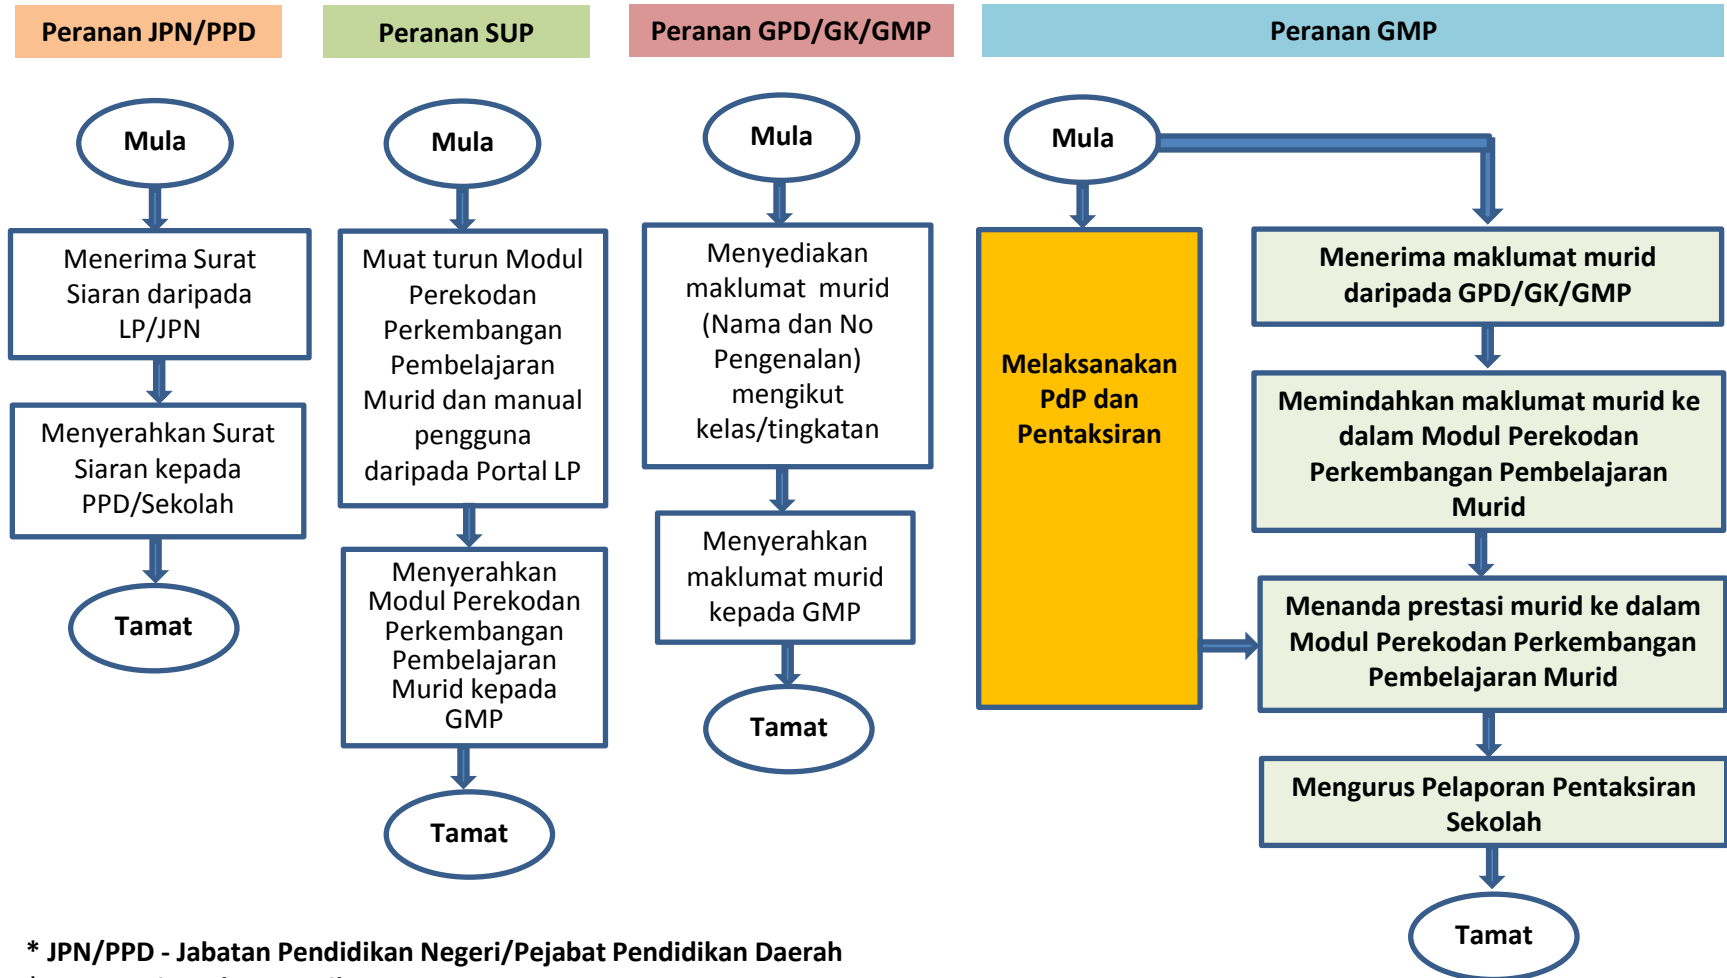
Peranan JPN/PPD

Mula

Menerima Surat Siaran daripada LP/JPN

Menyerahkan Surat Siaran kepada PPD/Sekolah

Tamat

Peranan SUP

Mula

Muat turun Modul Perekodan Perkembangan Pembelajaran Murid dan manual pengguna daripada Portal LP

Menyerahkan Modul Perekodan Perkembangan Pembelajaran Murid kepada GMP

Tamat

Peranan GPD/GK/GMP

Mula

Menyediakan maklumat murid (Nama dan No Pengenalan) mengikut kelas/tingkatan

Menyerahkan maklumat murid kepada GMP

Tamat

Peranan GMP

Mula

Melaksanakan PdP dan Pentaksiran

Menerima maklumat murid daripada GPD/GK/GMP

Memindahkan maklumat murid ke dalam Modul Perekodan Perkembangan Pembelajaran Murid

Menanda prestasi murid ke dalam Modul Perekodan Perkembangan Pembelajaran Murid

Mengurus Pelaporan Pentaksiran Sekolah

Tamat

* JPN/PPD - Jabatan Pendidikan Negeri/Pejabat Pendidikan Daerah

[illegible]